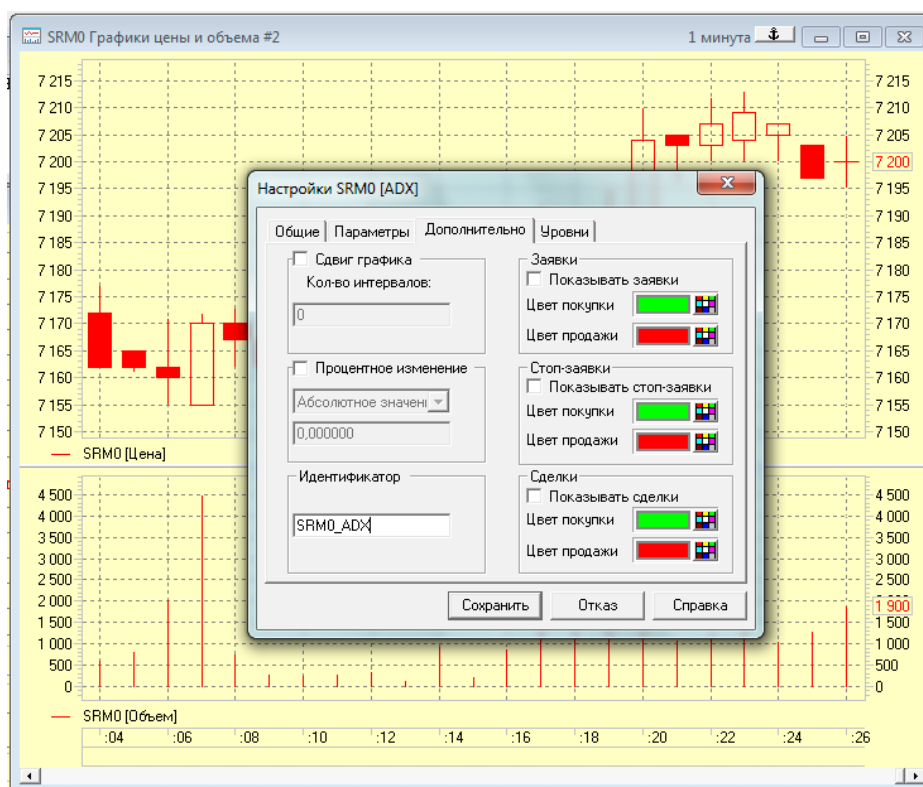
SRM0 Графики цены и объема #2

1 минута

7 215
7 210
7 205
7 200
7 195
7 190
7 185
7 180
7 175
7 170
7 165
7 160
7 155
7 150

7 215
7 210
7 205
7 200
7 195
7 190
7 185
7 180
7 175
7 170
7 165
7 160
7 155
7 150

SRM0 [Цена]

4 500
4 000
3 500
3 000
2 500
2 000
1 500
1 000
500
0

4 500
4 000
3 500
3 000
2 500
2 000
1 900
1 000
500
0

SRM0 [Объем]

:04 :06 :08 :10 :12 :14 :16 :18 :20 :22 :24 :26

Настройки SRM0 [ADX]

Общие | Параметры | Дополнительно | Уровни

Сдвиг графика
Кол-во интервалов:
0

Процентное изменение
Абсолютное значени
0,000000

Идентификатор
SRM0_ADX

Заявки
Показывать заявки
Цвет покупки
Цвет продажи

Стоп-заявки
Показывать стоп-заявки
Цвет покупки
Цвет продажи

Сделки
Показывать сделки
Цвет покупки
Цвет продажи

Сохранить | Отказ | Справка